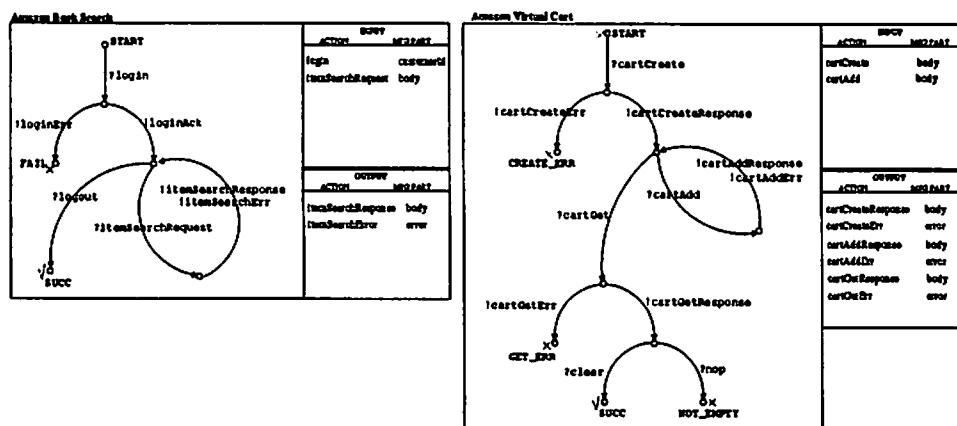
Amazon Book Search

START

?login

!loginErr

!loginAck

FAIL

?logout

!itemSearchResponse
!itemSearchErr

?itemSearchRequest

SUCC

| INPUT | |
|---|---|
| ACTION | MSGPART |
| login | customerId |
| itemSearchRequest | body |

| OUTPUT | |
|---|---|
| ACTION | MSGPART |
| itemSearchResponse | body |
| itemSearchError | error |

Amazon Virtual Cart

START

?cartCreate

!cartCreateErr

!cartCreateResponse

CREATE_ERR

!cartAddResponse
!cartAddErr

?cartAdd

?cartGet

!cartGetErr

!cartGetResponse

GET_ERR

?clear

?nop

SUCC

NOT_EMPTY

| INPUT | |
|---|---|
| ACTION | MSGPART |
| cartCreate | body |
| cartAdd | body |

| OUTPUT | |
|---|---|
| ACTION | MSGPART |
| cartCreateResponse | body |
| cartCreateErr | error |
| cartAddResponse | body |
| cartAddErr | error |
| cartGetResponse | body |
| cartGetErr | error |